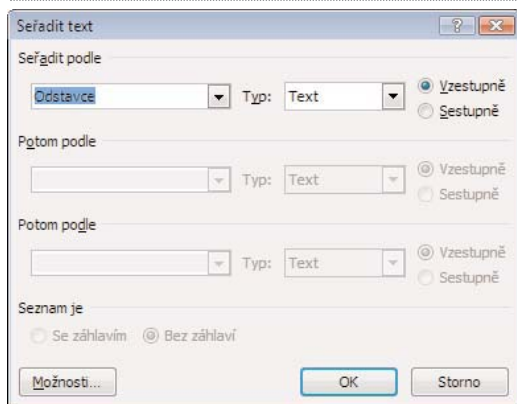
Seřadit text

?

Seřadit podle

Odstavce

Typ: Text

Vzestupně

Sestupně

Potom podle

Typ: Text

Vzestupně

Sestupně

Potom podle

Typ: Text

Vzestupně

Sestupně

Seznam je

Se záhlavím

Bez záhlaví

Možnosti...

OK

Storno